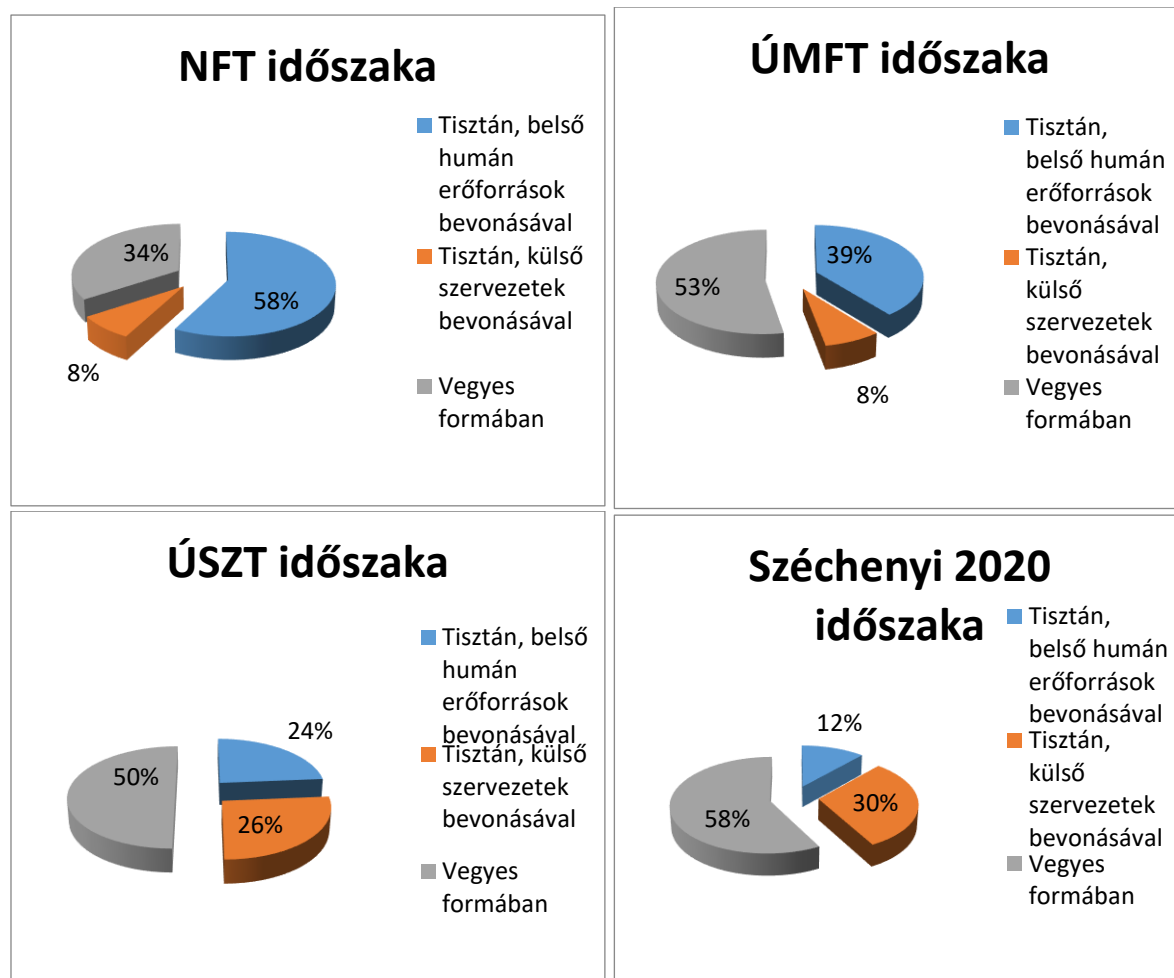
NFT időszaka

34%

58%

8%

Tisztán, belső humán erőforrások bevonásával

Tisztán, külső szervezetek bevonásával

Vegyes formában

ÚMFT időszaka

39%

53%

8%

Tisztán, belső humán erőforrások bevonásával

Tisztán, külső szervezetek bevonásával

Vegyes formában

ÚSZT időszaka

24%

50%

26%

Tisztán, belső humán erőforrások bevonásával

Tisztán, külső szervezetek bevonásával

Vegyes formában

Széchenyi 2020 időszaka

12%

30%

58%

Tisztán, belső humán erőforrások bevonásával

Tisztán, külső szervezetek bevonásával

Vegyes formában